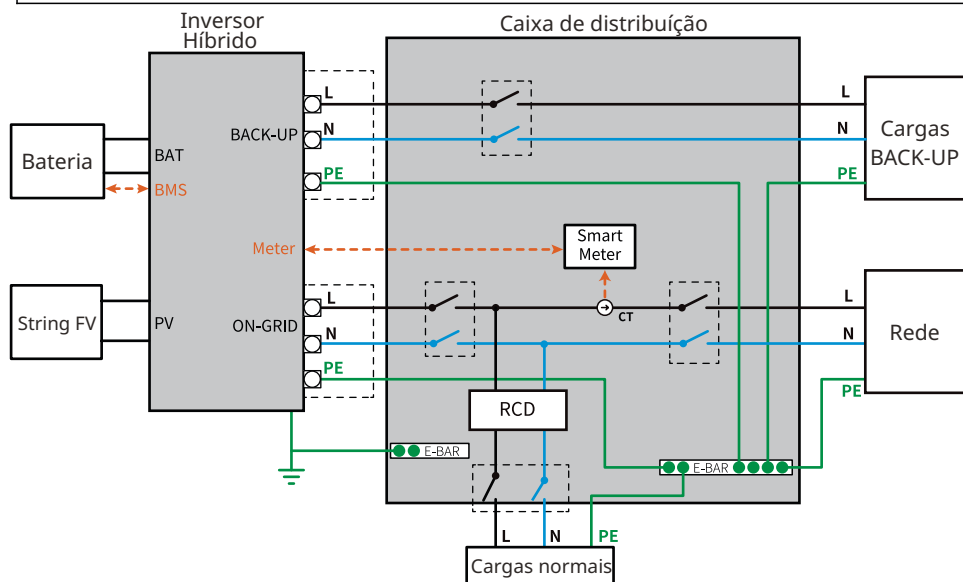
Inversor Híbrido

Caixa de distribuição

Bateria

BAT

BMS

BACK-UP

L

N

PE

Meter

Smart Meter

String FV

PV

ON-GRID

L

N

PE

CT

RCD

E-BAR

E-BAR

L

N

PE

Cargas normais

L

N

PE

Cargas BACK-UP

L

N

Rede

PE